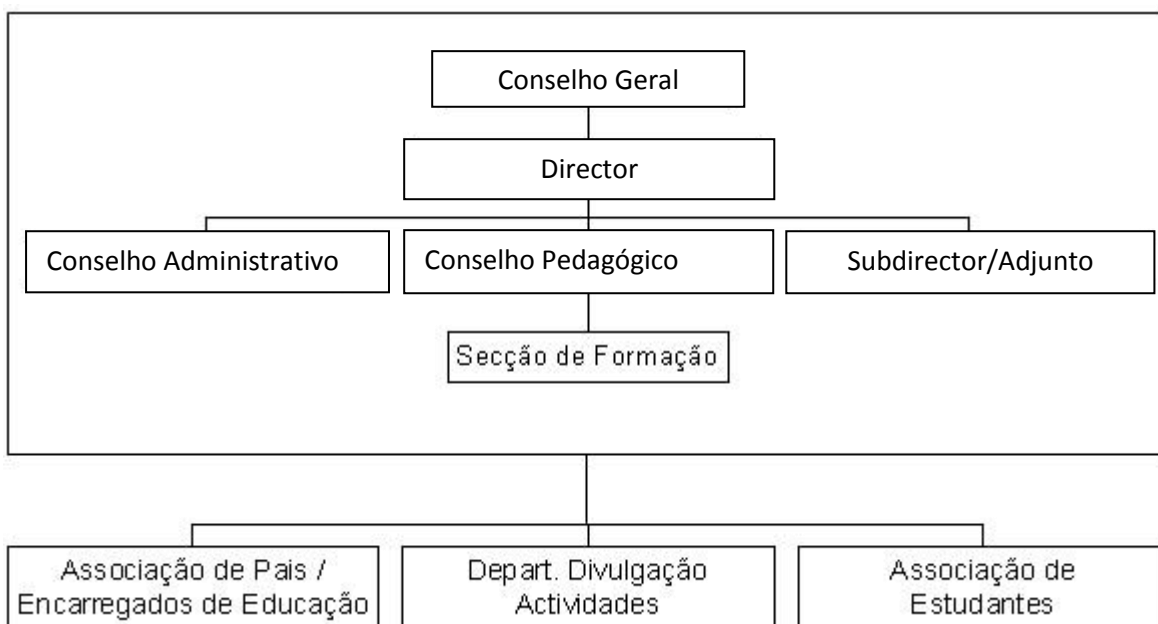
Conselho Geral

Director

Conselho Administrativo

Conselho Pedagógico

Subdirector/Adjunto

Secção de Formação

Associação de Pais / Encarregados de Educação

Depart. Divulgação Actividades

Associação de Estudantes